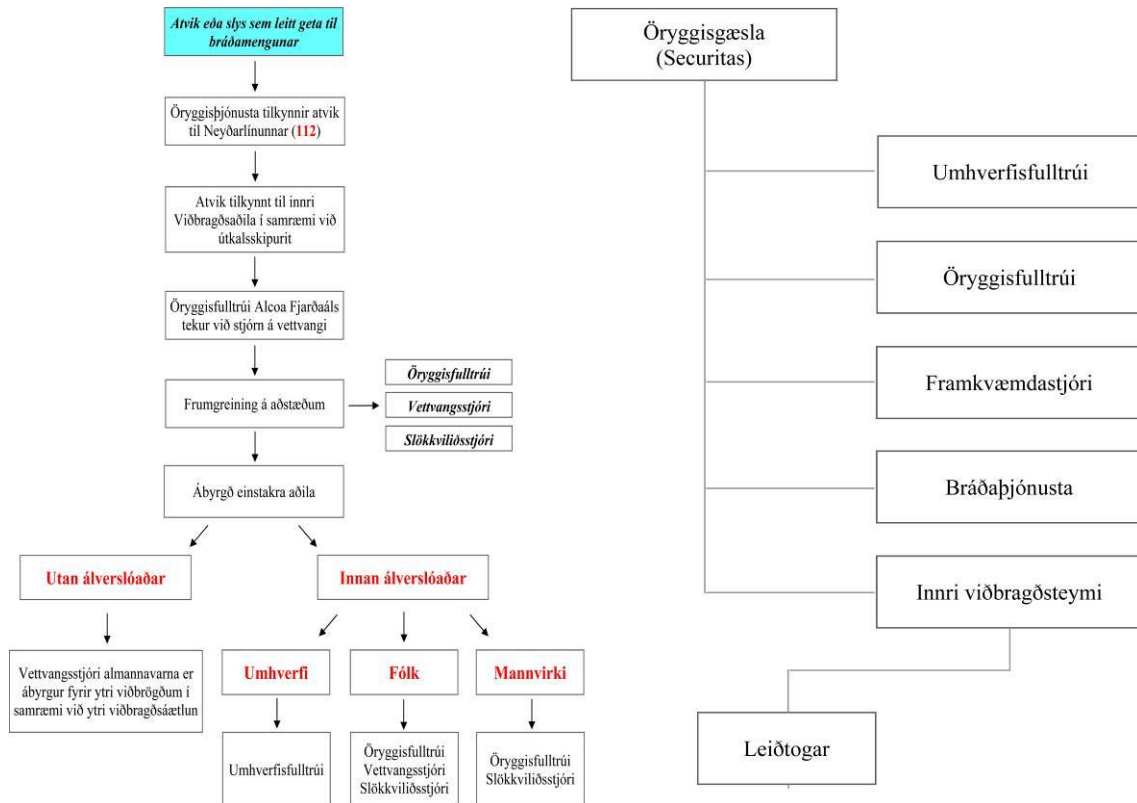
Atvik eða slys sem leitt geta til bráðamengunar

Öryggisþjónusta tilkynnir atvik til Neyðarlínunnar (112)

Atvik tilkynnt til innri Viðbragðsaðila í samræmi við útkalsskipurit

Öryggisfulltrúi Alcoa Fjarðaáls tekur við stjórn á vettvangi

Frumgreining á aðstæðum

Öryggisfulltrúi

Vettvangsstjóri

Slökkviliðsstjóri

Ábyrgð einstakra aðila

Utan álverslóaðar

Innan álverslóaðar

Vettvangsstjóri almannavarna er ábyrgur fyrir ytri viðbrögðum í samræmi við ytri viðbragðsáætlun

Umhverfi

Fólk

Mannvirki

Umhverfisfulltrúi

Öryggisfulltrúi Vettvangsstjóri Slökkviliðsstjóri

Öryggisfulltrúi Slökkviliðsstjóri

Öryggisgæsla (Securitas)

Umhverfisfulltrúi

Öryggisfulltrúi

Framkvæmdastjóri

Bráðaþjónusta

Innri viðbragðsteymi

Leiðtogar